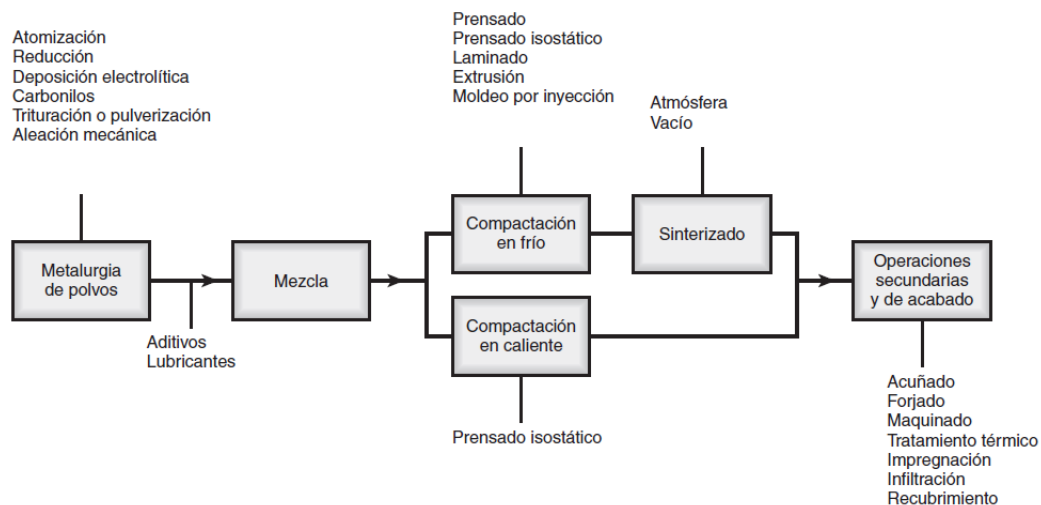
Atomización
Reducción
Deposición electrolítica
Carbonilos
Trituración o pulverización
Aleación mecánica

Prensado
Prensado isostático
Laminado
Extrusión
Moldeo por inyección

Atmósfera
Vacío

Metalurgia de polvos

Mezcla

Compactación en frío

Sinterizado

Compactación en caliente

Operaciones secundarias y de acabado

Aditivos
Lubricantes

Prensado isostático

Acuñado
Forjado
Maquinado
Tratamiento térmico
Impregnación
Infiltración
Recubrimiento